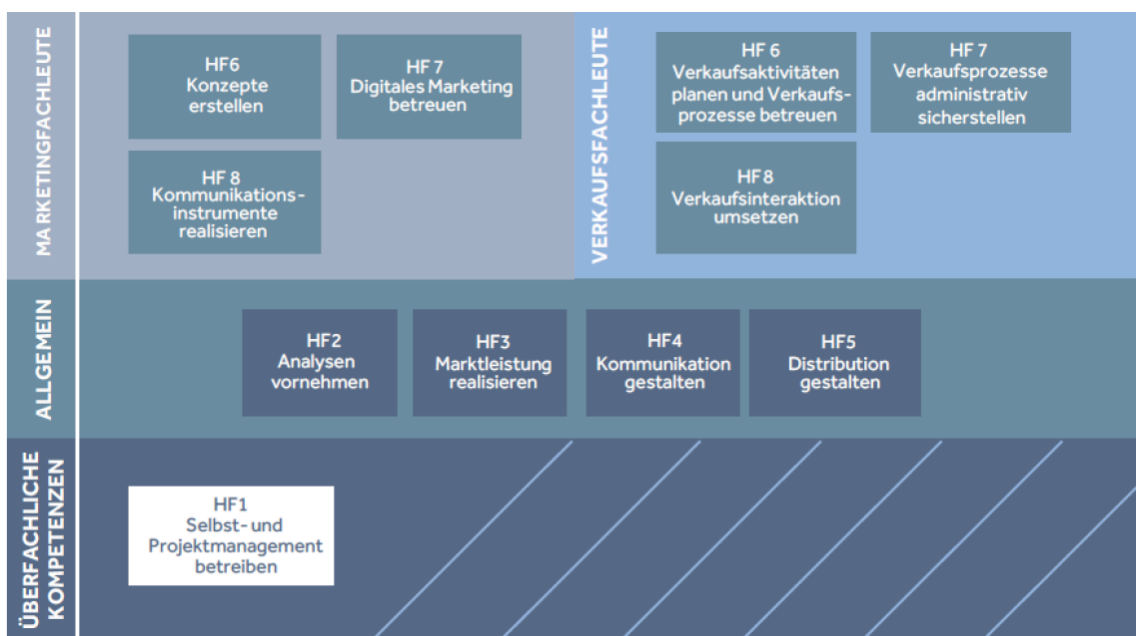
MARKETINGFACHLEUTE

HF6
Konzepte erstellen

HF 7
Digitales Marketing betreuen

HF 8
Kommunikationsinstrumente realisieren

VERKAUFSFACHLEUTE

HF 6
Verkaufsaktivitäten planen und Verkaufsprozesse betreuen

HF 7
Verkaufsprozesse administrativ sicherstellen

HF8
Verkaufsinteraktion umsetzen

ALLGEMEIN

HF2
Analysen vornehmen

HF3
Marktleistung realisieren

HF4
Kommunikation gestalten

HF5
Distribution gestalten

ÜBERFACHLICHE KOMPETENZEN

HF1
Selbst- und Projektmanagement betreiben